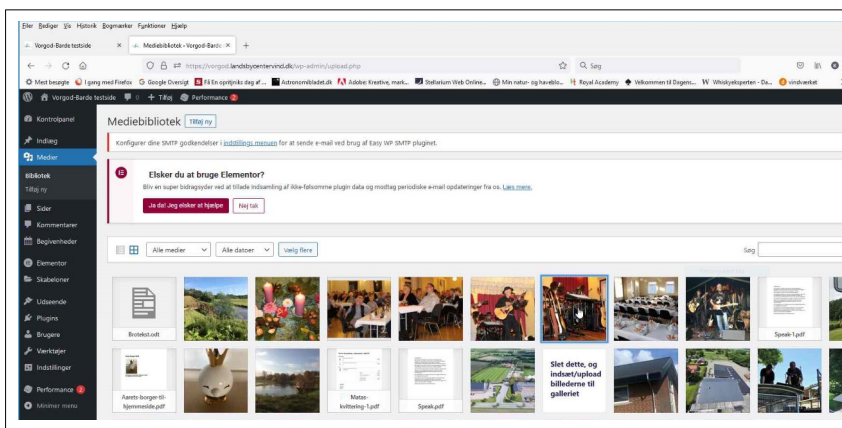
Filer Rediger Vis Historik Bogmærker Funktioner Hjælp

Vorgod-Barde testside ×
Mediebibliotek - Vorgod-Barde ×
+

https://vorgod.landsbycentervind.dk/wp-admin/upload.php

Søg

Mest besøgte | I gang med Firefox | Google Oversigt | Få En opritjniks dag af ... | Astronomibladet.dk | Adobe: Kreative, mark... | Stellarium Web Online... | Min natur- og havebo... | Royal Academy | Velkommen til Dagens... | Whiskyeksperten - Da... | vindværket

Vorgod-Barde testside | 0 | + Tilføj | Performance 2

Kontrolpanel
Indlæg
Medier
Bibliotek
Tilføj ny
Sider
Kommentarer
Begivenheder
Elementor
Skabeloner
Udseende
Plugins
Brugere
Værktøjer
Indstillinger
Performance 2
Minimer menu

Mediebibliotek Tilføj ny

Konfigurer dine SMTP godkendelser i indstillings menuen for at sende e-mail ved brug af Easy WP SMTP pluginet.

Elsker du at bruge Elementor?

Bliv en super bidragsyder ved at tillade indsamling af ikke-følsomme plugin data og modtag periodiske e-mail opdateringer fra os. Læs mere.

Ja da! Jeg elsker at hjælpe
Nej tak

Alle medier
Alle datoer
Vælg flere

Søg

Brotekst.odt

Speak-1.pdf

Aarets-borger-til-hjemmeside.pdf

Matas-kvittering-1.pdf

Speak.pdf

Slet dette, og indsæt/upload billederne til galleriet